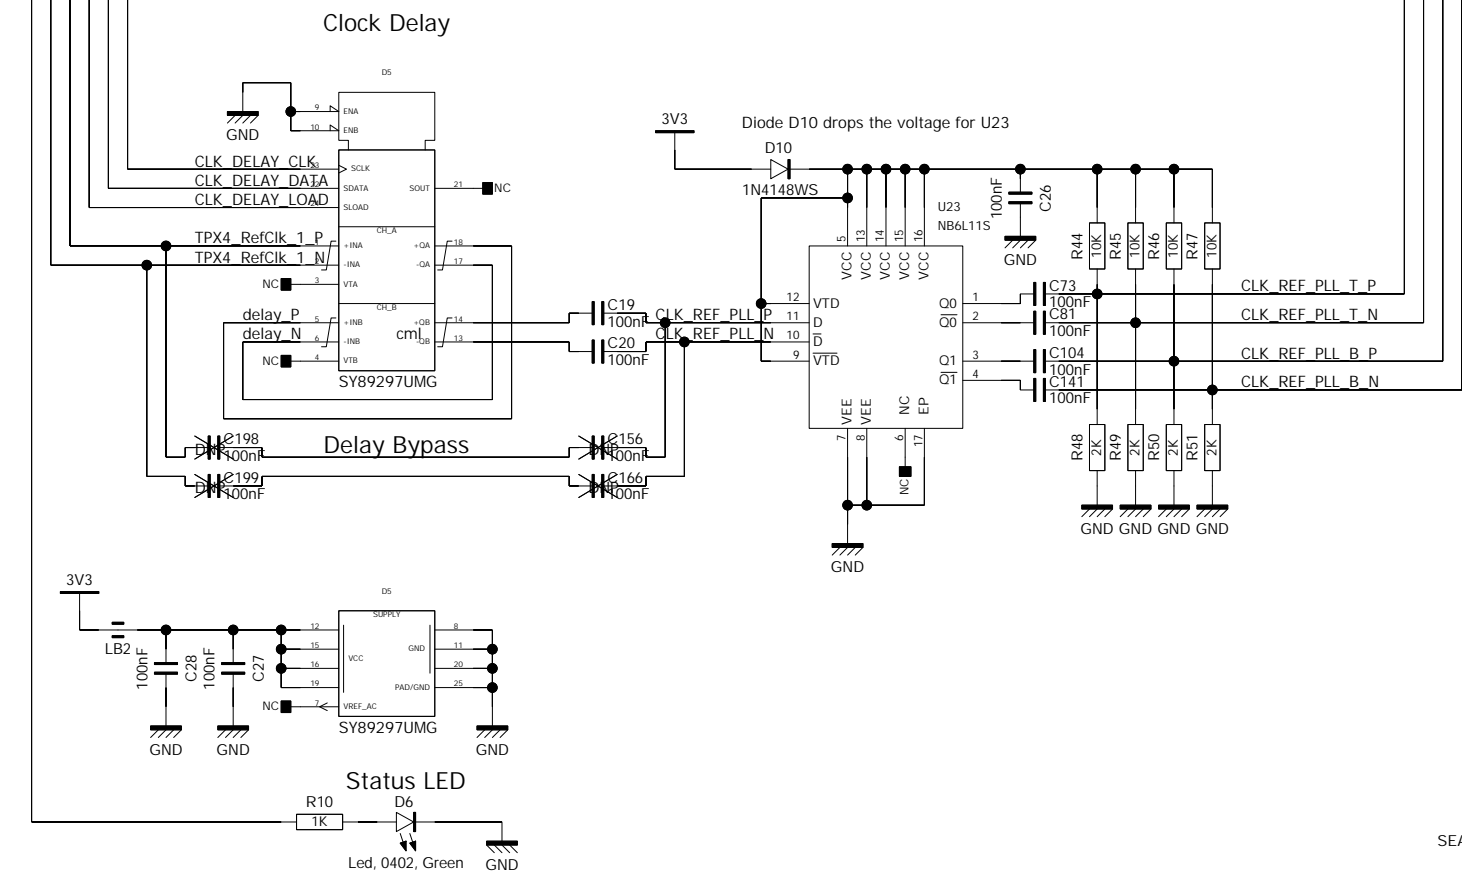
Clock Delay

D5

GND

9 ENA
10 ENB

CLK_DELAY_CLK 3 SCLK
CLK_DELAY_DATA 2 SDATA
CLK_DELAY_LOAD 1 SLOAD
SOUT 21 NC

CH_A
TPX4_RefClk_1_P 1 +INA
TPX4_RefClk_1_N 2 -INA
+QA 18
-QA 17
NC 3 VTA

CH_B
delay_P 5 +INB
delay_N 6 -INB
+QB 14
-QB 13
cml
NC 4 VTB

SY89297UMG

C19 100nF
C20 100nF
CLK_REF_PLL_P
CLK_REF_PLL_N

C198 100nF
C199 100nF
Delay Bypass
C156 100nF
C166 100nF

3V3
Diode D10 drops the voltage for U23
D10
1N4148WS

U23
NB6L11S
5 13 14 15 16
VCC VCC VCC VCC VCC
12 VTD
11 D
10 $\overline{D}$
9 $\overline{VTD}$
Q0 1
$\overline{Q0}$ 2
Q1 3
$\overline{Q1}$ 4
VEE VEE NC EP
7 8 6 17
NC
GND

100nF C26
GND

R44 10K
R45 10K
R46 10K
R47 10K

C73 100nF
C81 100nF
C104 100nF
C141 100nF

CLK_REF_PLL_T_P
CLK_REF_PLL_T_N
CLK_REF_PLL_B_P
CLK_REF_PLL_B_N

R48 2K
R49 2K
R50 2K
R51 2K
GND GND GND GND

3V3
LB2
100nF C28
100nF C27
GND GND

D5
SUPPLY
12 15 16 19
VCC
NC 7 VREF_AC
GND
PAD/GND
8 11 20 25
SY89297UMG
GND

Status LED
R10
1K
D6
Led, 0402, Green
GND

SEA